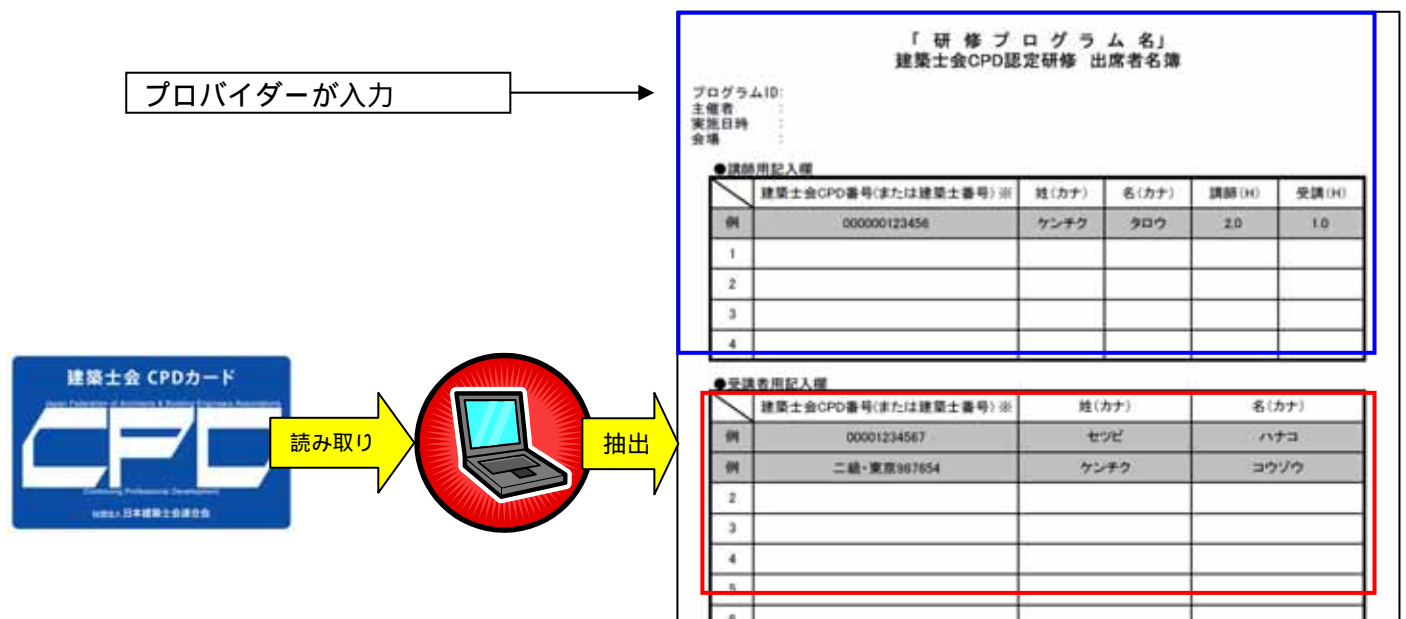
プロバイダーが入力

建築士会 CPDカード
Japan Federation of Architects & Building Engineers Associations
CPD
Continuing Professional Development
社団法人 日本建築士会連合会

読み取り

抽出

「研修プログラム名」
建築士会CPD認定研修 出席者名簿

プログラムID:
主催者 :
実施日時 :
会場 :

●講師用記入欄

| | 建築士会CPD番号(または建築士番号)※ | 姓(カナ) | 名(カナ) | 講師(H) | 受講(H) |
|---|---|---|---|---|---|
| 例 | 000000123456 | ケンチク | タロウ | 2.0 | 1.0 |
| 1 | | | | | |
| 2 | | | | | |
| 3 | | | | | |
| 4 | | | | | |

●受講者用記入欄

| | 建築士会CPD番号(または建築士番号)※ | 姓(カナ) | 名(カナ) |
|---|---|---|---|
| 例 | 00001234567 | セツビ | ハナコ |
| 例 | 二級・東京987654 | ケンチク | コウゾウ |
| 2 | | | |
| 3 | | | |
| 4 | | | |
| 5 | | | |
| 6 | | | |